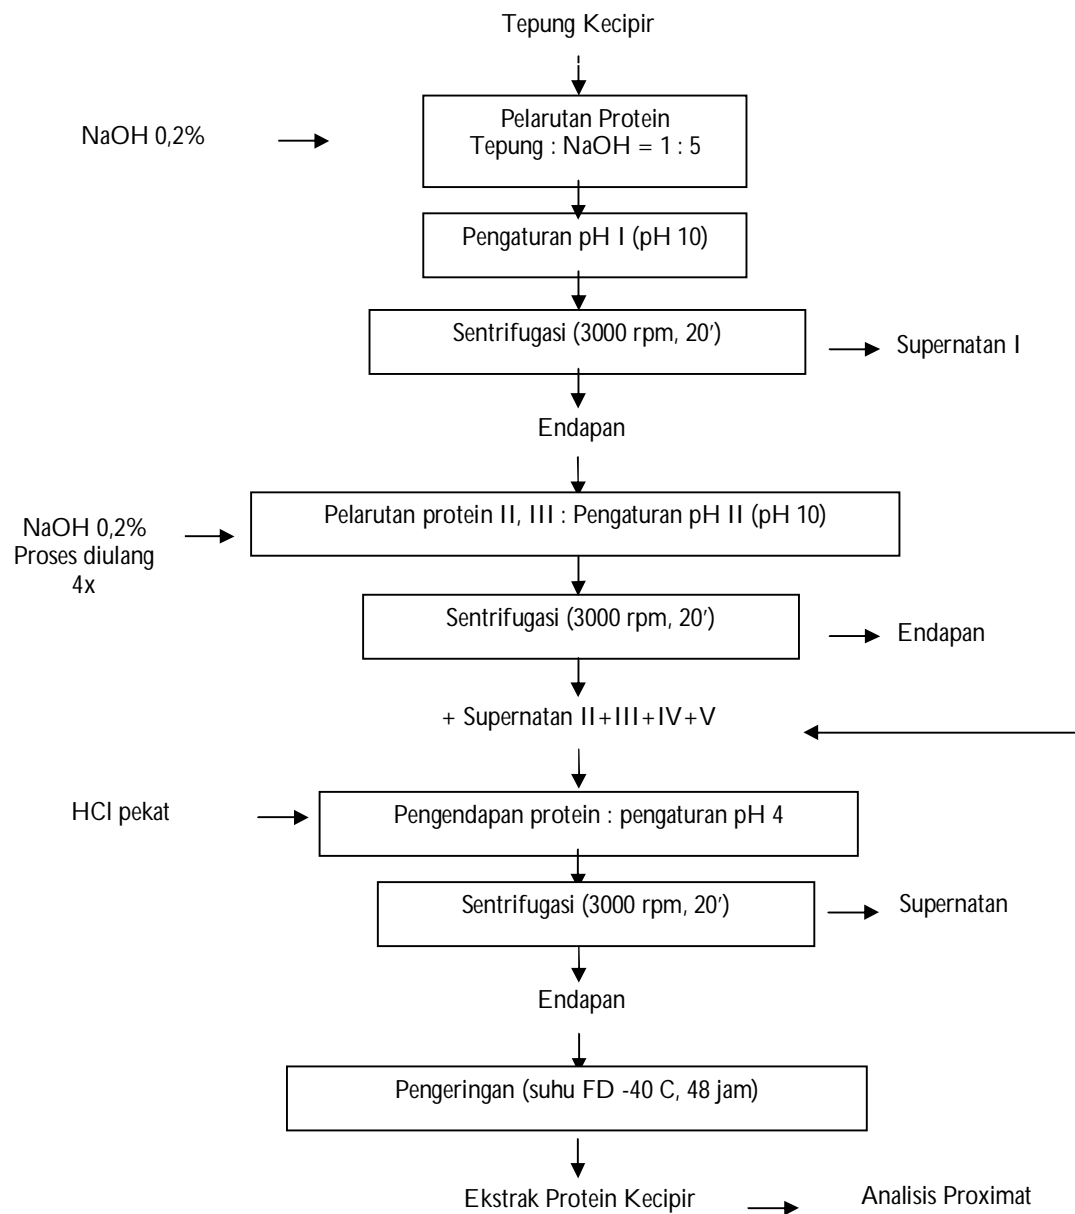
Tepung Kecipir

NaOH 0,2%

Pelarutan Protein
Tepung : NaOH = 1 : 5

Pengaturan pH I (pH 10)

Sentrifugasi (3000 rpm, 20')

Supernatan I

Endapan

NaOH 0,2%
Proses diulang 4x

Pelarutan protein II, III : Pengaturan pH II (pH 10)

Sentrifugasi (3000 rpm, 20')

Endapan

+ Supernatan II+III+IV+V

HCl pekat

Pengendapan protein : pengaturan pH 4

Sentrifugasi (3000 rpm, 20')

Supernatan

Endapan

Pengeringan (suhu FD -40 C, 48 jam)

Ekstrak Protein Kecipir

Analisis Proximat